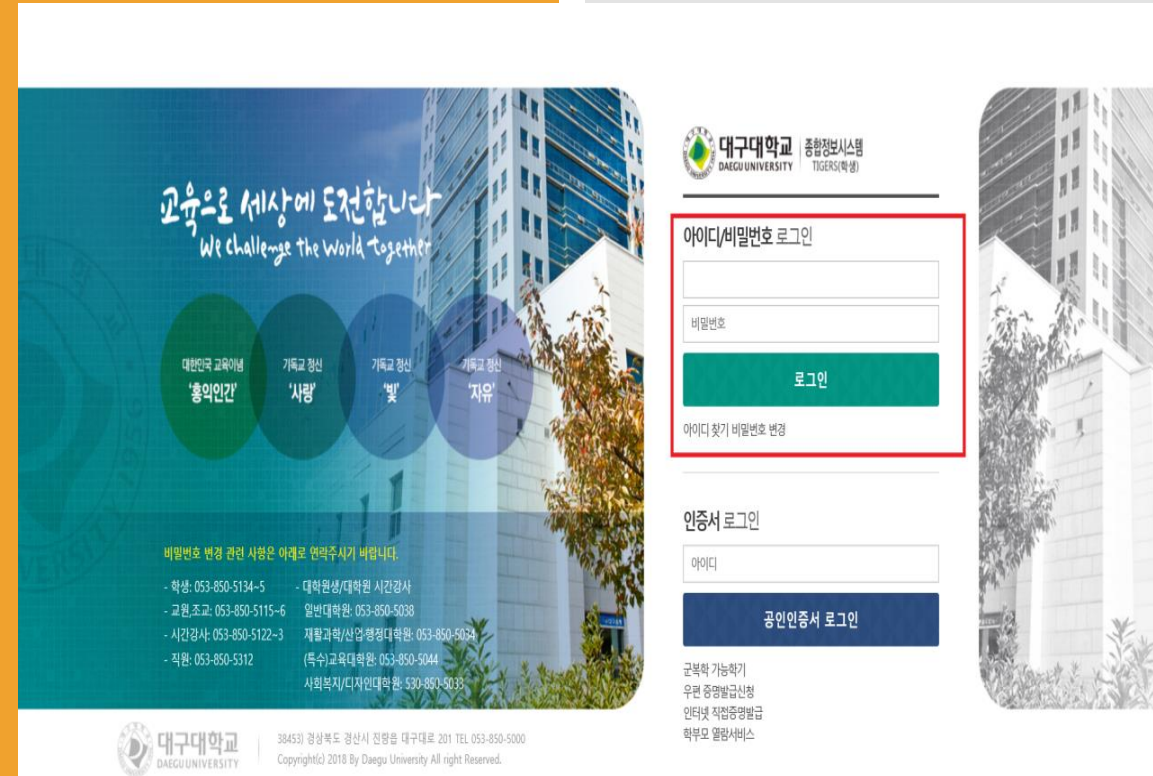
교육으로 세상에 도전합니다
We challenge the World together

대한민국 교육이념
'홍익인간'

기독교 정신
'사랑'

기독교 정신
'빛'

기독교 정신
'자유'

비밀번호 변경 관련 사항은 아래로 연락주시기 바랍니다.

- 학생: 053-850-5134~5
- 교원,조교: 053-850-5115~6
- 시간강사: 053-850-5122~3
- 직원: 053-850-5312

- 대학원생/대학원 시간강사
일반대학원: 053-850-5038
재활과학/산업행정대학원: 053-850-5034
(특수)교육대학원: 053-850-5044
사회복지/디자인대학원: 530-850-5033

대구대학교 DAEGU UNIVERSITY
38453) 경상북도 경산시 진량읍 대구대로 201 TEL 053-850-5000
Copyright(c) 2018 By Daegu University All right Reserved.

대구대학교 DAEGU UNIVERSITY 종합정보시스템 TIGERS(학생)

아이디/비밀번호 로그인

비밀번호

로그인

아이디 찾기 비밀번호 변경

인증서 로그인

아이디

공인인증서 로그인

군복학 가능학기
우편 증명발급신청
인터넷 직접증명발급
학부모 열람서비스